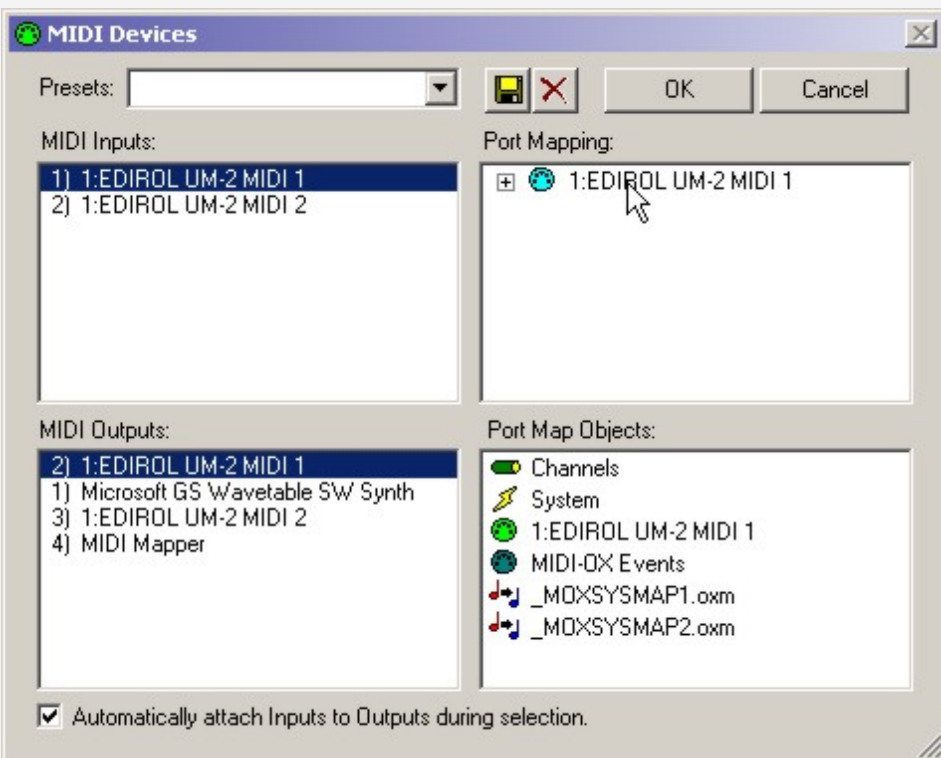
MIDI Devices

Presets:

OK

Cancel

MIDI Inputs:

1) 1:EDIROL UM-2 MIDI 1
2) 1:EDIROL UM-2 MIDI 2

Port Mapping:

1:EDIROL UM-2 MIDI 1

MIDI Outputs:

2) 1:EDIROL UM-2 MIDI 1
1) Microsoft GS Wavetable SW Synth
3) 1:EDIROL UM-2 MIDI 2
4) MIDI Mapper

Port Map Objects:

Channels
System
1:EDIROL UM-2 MIDI 1
MIDI-OX Events
_MOXSYSMAP1.oxm
_MOXSYSMAP2.oxm

Automatically attach Inputs to Outputs during selection.